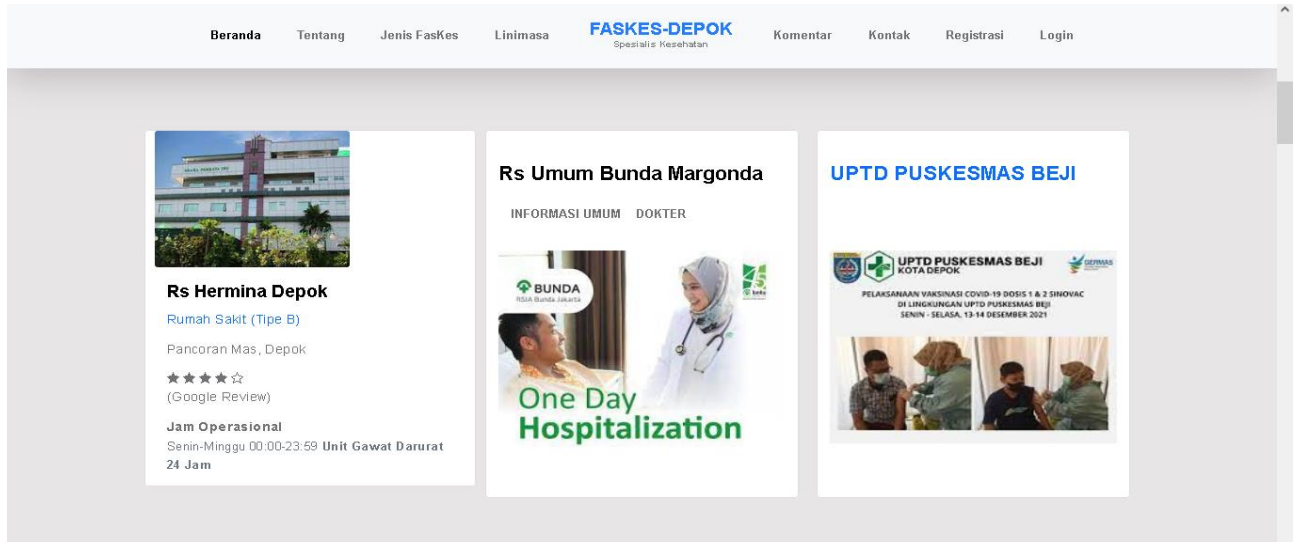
Beranda Tentang Jenis FasKes Linimasa FASKES-DEPOK Spesialis Kesehatan Komentar Kontak Registrasi Login

Rs Hermina Depok
Rumah Sakit (Tipe B)
Pancoran Mas, Depok
★★★★☆
(Google Review)
Jam Operasional
Senin-Minggu 00:00-23:59 Unit Gawat Darurat 24 Jam

Rs Umum Bunda Margonda
INFORMASI UMUM DOKTER

BUNDA
RSIA Bunda Jakarta
One Day
Hospitalization

UPTD PUSKESMAS BEJI

UPTD PUSKESMAS BEJI
KOTA DEPOK
GERMAS
PELAKSANAAN VAKSINASI COVID-19 DOSIS 1 & 2 SINOVAC
DI LINGKUNGAN UPTD PUSKESMAS BEJI
SENIN - SELASA, 13-14 DESEMBER 2021